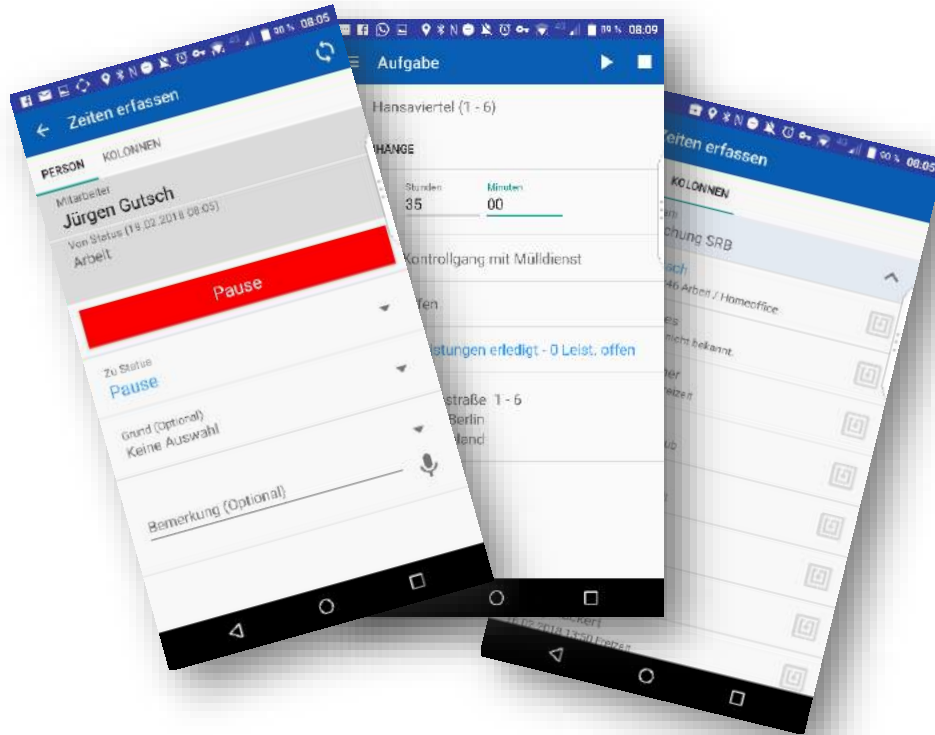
99 % 08:05

Zeiten erfassen

PERSON KOLONNEN

Mitarbeiter
Jürgen Gutsch

Von Status (19.02.2018 08:05)
Arbeit

Pause

Zu Status
Pause

Grund (Optional)
Keine Auswahl

Bemerkung (Optional)

99 % 08:09

Aufgabe

Hansaviertel (1 - 6)

HANGE

Stunden
35

Minuten
00

Kontrollgang mit Mülldienst

fen

stungen erledigt - 0 Leist. offen

straße 1 - 6
Berlin
land

99 % 08:05

Zeiten erfassen

KOLONNEN

chung SRB

sch
46 Arbeit / Homeoffice

es
nicht bekannt.

her
eizeit

ckert
.02.2018 13:50 Freizeit